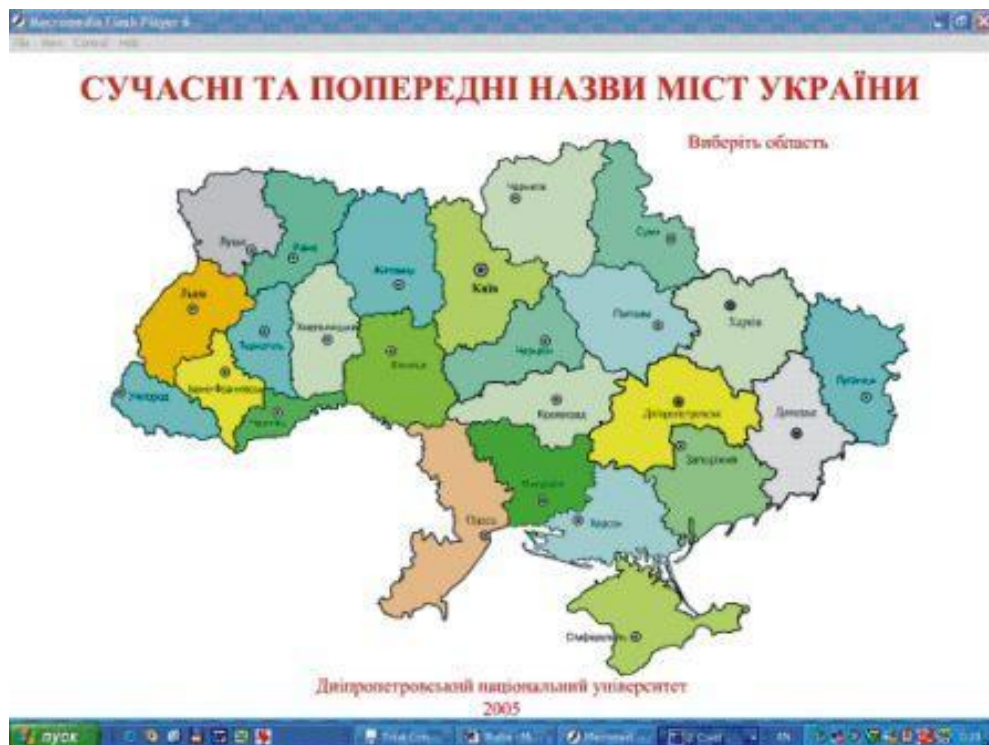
Macromedia Flash Player 6
File View Control Help

СУЧАСНІ ТА ПОПЕРЕДНІ НАЗВИ МІСТ УКРАЇНИ

Виберіть область

Луцьк
Рівне
Житомир
Київ
Чернігів
Суми
Львів
Тернопіль
Хмельницький
Вінниця
Черкаси
Полтава
Харків
Луганськ
Ужгород
Івано-Франківськ
Чернівці
Кіровоград
Дніпропетровськ
Донецьк
Запоріжжя
Миколаїв
Одеса
Херсон
Сімферополь

Дніпропетровський національний університет
2005

пуск
EN